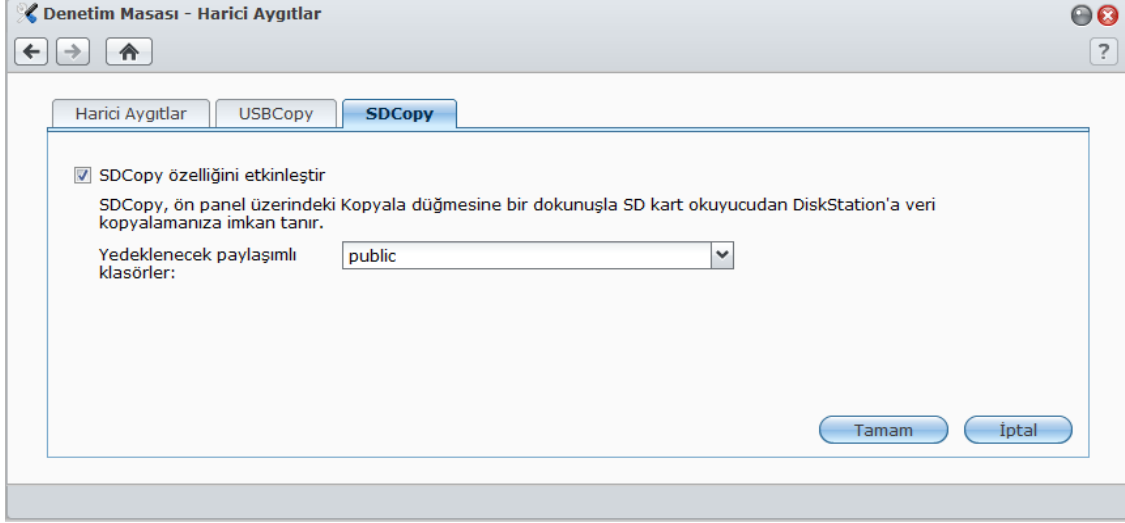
Denetim Masası - Harici Aygıtlar

?

Harici Aygıtlar | USBCopy | SDCopy

SDCopy özelliğini etkinleştir

SDCopy, ön panel üzerindeki Kopyala düğmesine bir dokunuşla SD kart okuyucudan DiskStation'a veri kopyalamanıza imkan tanır.

Yedeklenecek paylaşımlı klasörler: public

Tamam İptal